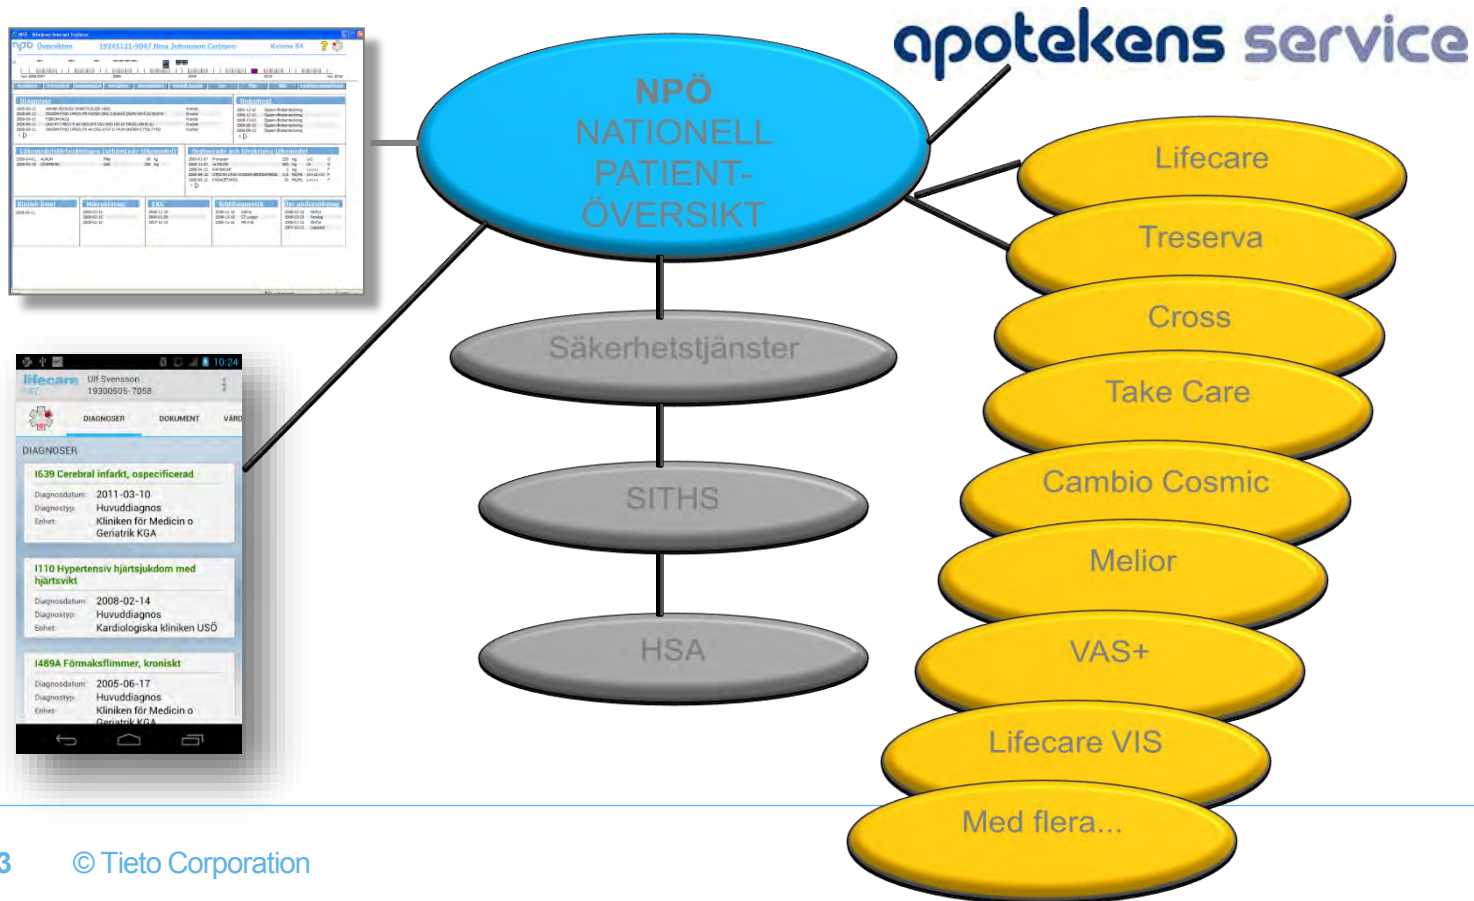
apotekens service

NPÖ
NATIONELL
PATIENT-
ÖVERSIKT

Säkerhetstjänster

SITHS

HSA

Lifecare

Treserva

Cross

Take Care

Cambio Cosmic

Melior

VAS+

Lifecare VIS

Med flera...

NPÖ Översikten 19241121-9047 Nina Johansson Carlsson Kvinna 84

lifecare Ulf Svensson 19300505-7058

DIAGNOSER DOKUMENT VÅRD

DIAGNOSER

I639 Cerebral infarkt, ospecificerad
Diagnosdatum: 2011-03-10
Diagnostyp: Huvuddiagnos
Enhet: Kliniken för Medicin o Geriatrik KGA

I110 Hypertensiv hjärtsjukdom med hjärtsvikt
Diagnosdatum: 2008-02-14
Diagnostyp: Huvuddiagnos
Enhet: Kardiologiska kliniken USÖ

I489A Förmaksflimmer, kroniskt
Diagnosdatum: 2005-06-17
Diagnostyp: Huvuddiagnos
Enhet: Kliniken för Medicin o Geriatrik KGA

10:24

3 © Tieto Corporation